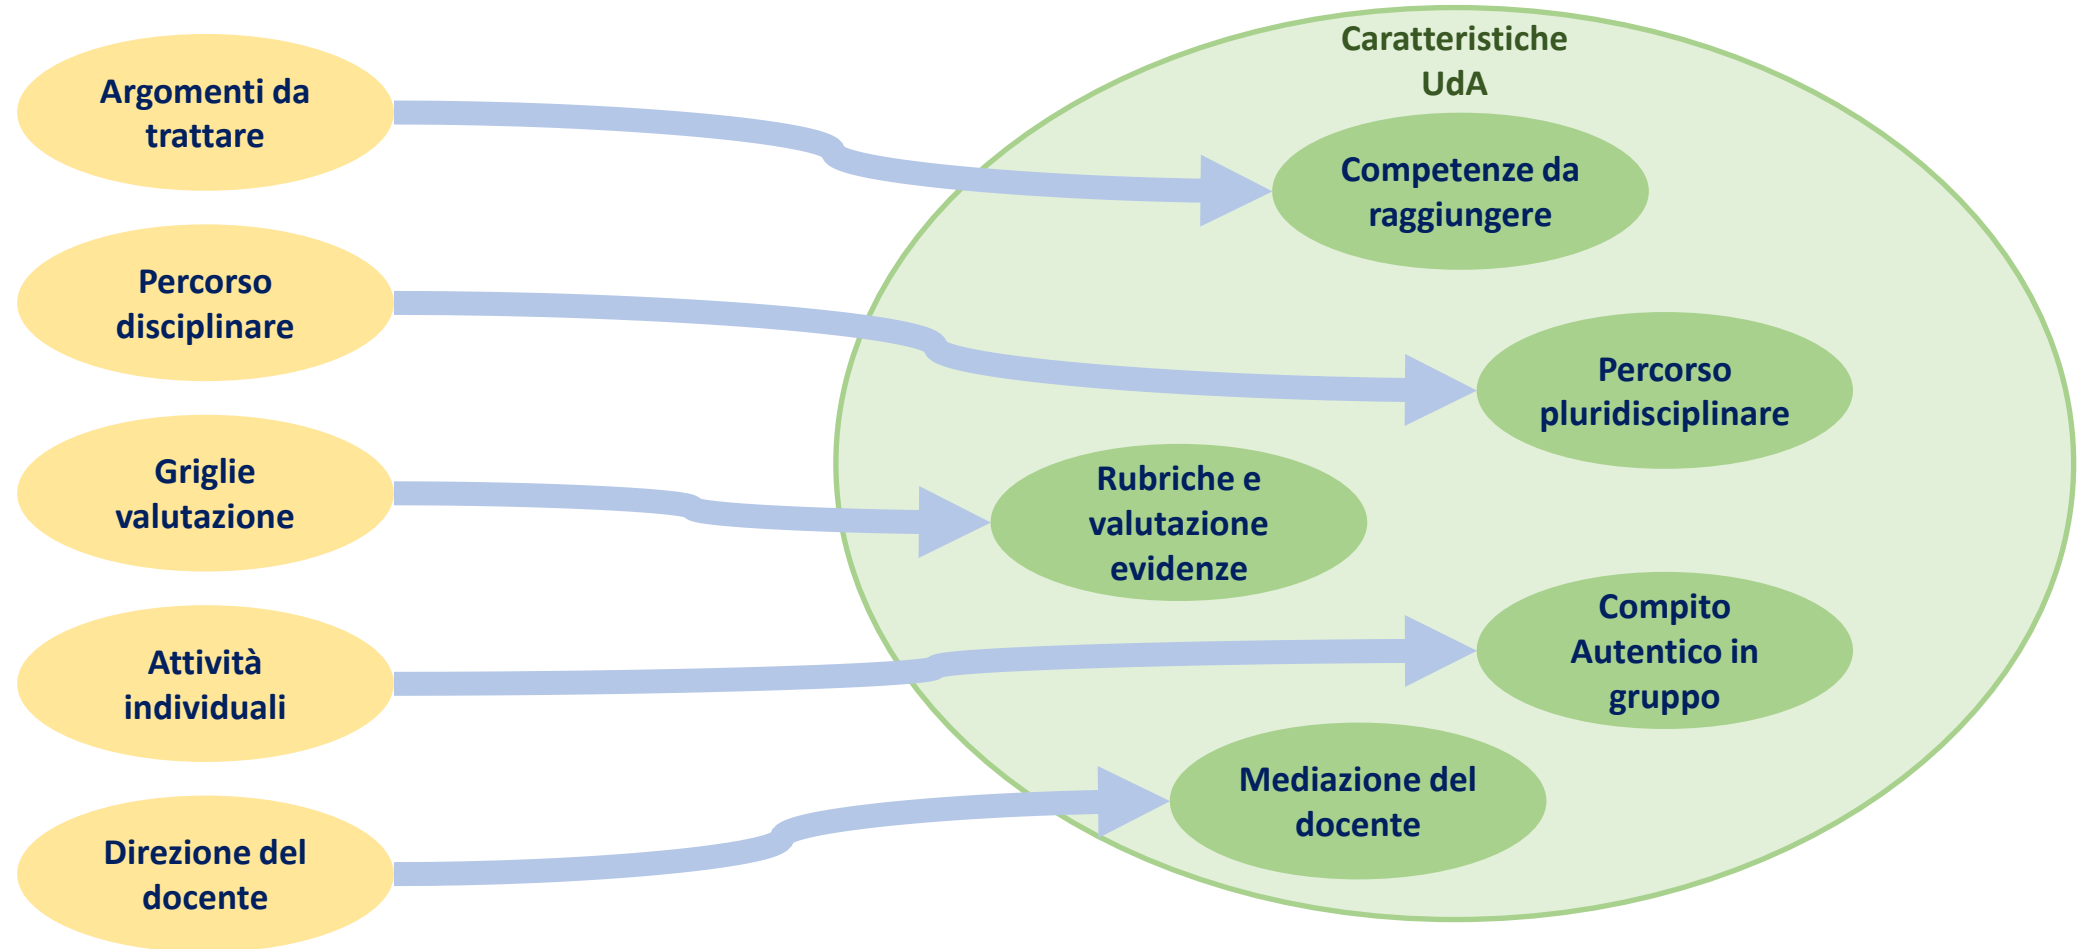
Argomenti da trattare

Percorso disciplinare

Griglie valutazione

Attività individuali

Direzione del docente

Caratteristiche UdA

Competenze da raggiungere

Percorso pluridisciplinare

Rubriche e valutazione evidenze

Compito Autentico in gruppo

Mediazione del docente